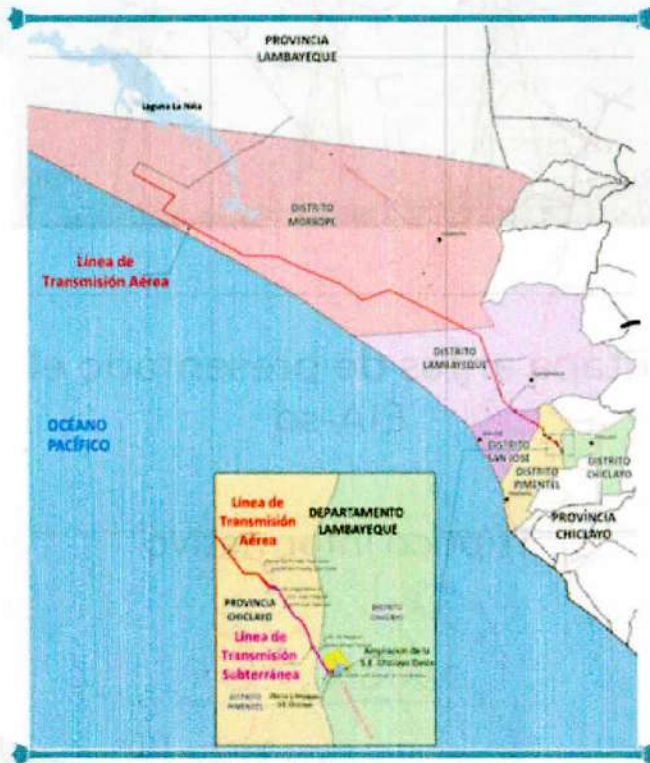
PROVINCIA LAMBAYEQUE

Laguna La Niña

Línea de Transmisión Aérea

DISTRITO MORROPE

DISTRITO LAMBAYEQUE

OCÉANO PACÍFICO

DISTRITO SAN JOSE

DISTRITO PIMENTEL

DISTRITO CHICLAYO

PROVINCIA CHICLAYO

Línea de Transmisión Aérea

DEPARTAMENTO LAMBAYEQUE

PROVINCIA CHICLAYO

DISTRITO CHICLAYO

Línea de Transmisión Subterránea

Ampliación de la S.E. Chiclayo Oeste

DISTRITO PIMENTEL

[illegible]